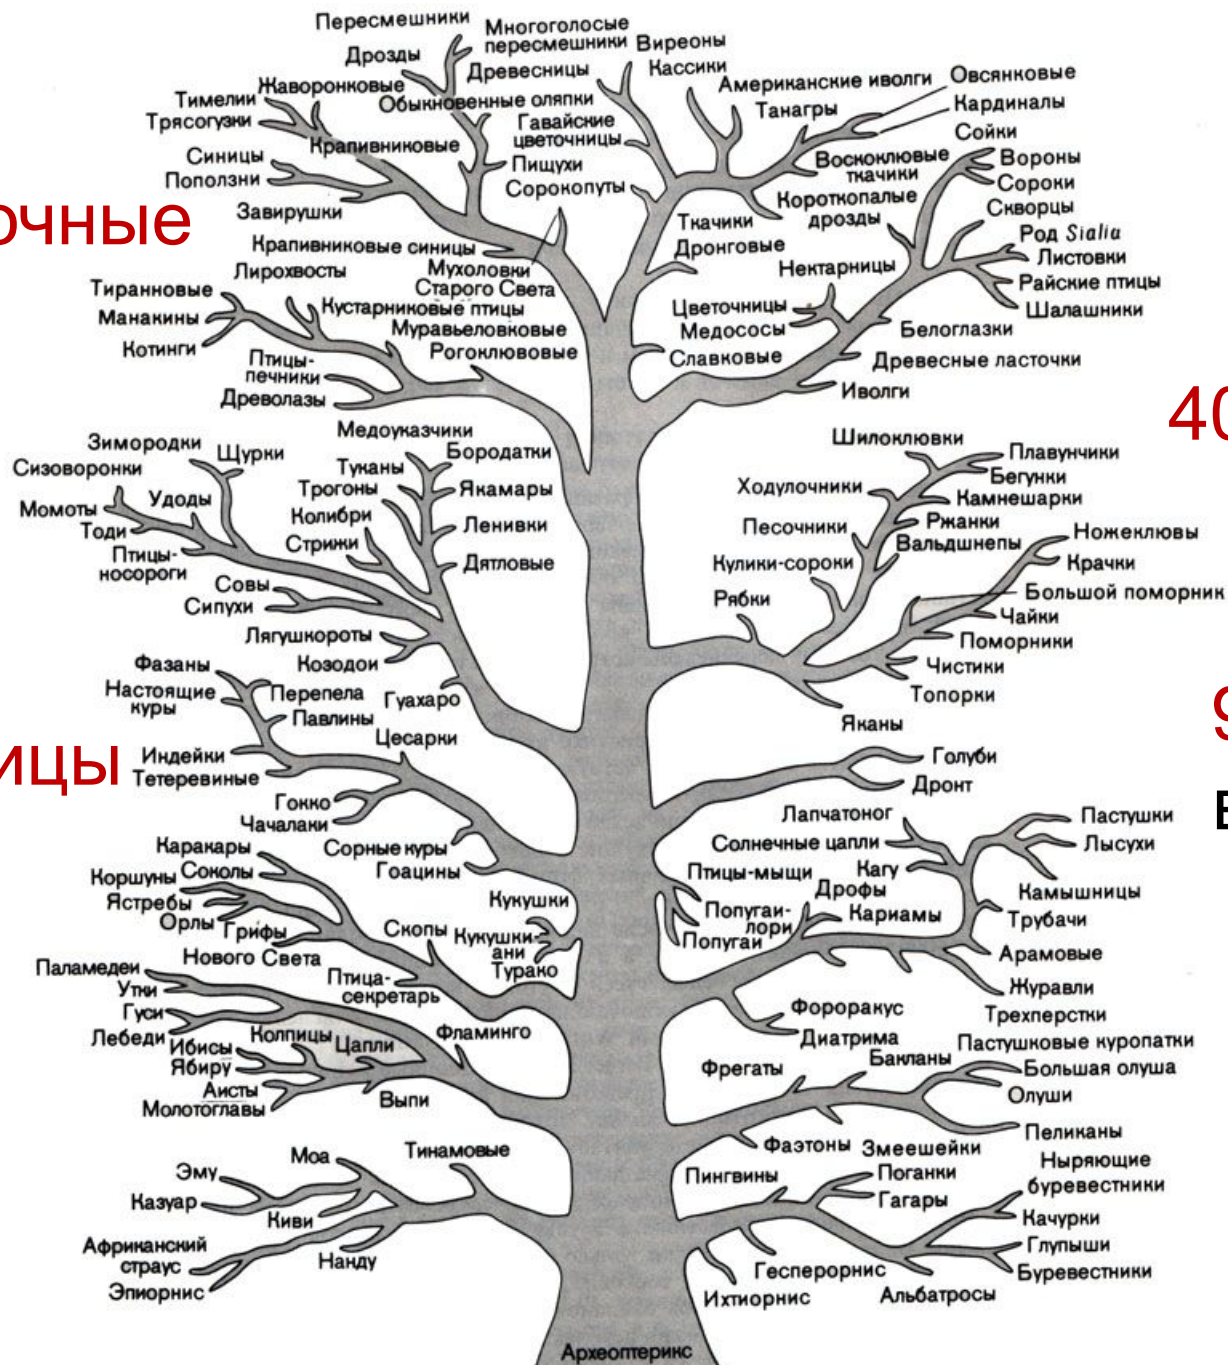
очные

ицы

40

9

Е

Пересмешники
Многоголосые пересмешники
Виреоны
Дрозды
Древесницы
Кассини
Жаворонковые
Тимелии
Обыкновенные оляпки
Американские иволги
Овсянковые
Трясогузки
Гавайские цветочницы
Танагры
Кардиналы
Крапивниковые
Сойки
Синицы
Пищухи
Воскоклювые ткачики
Вороны
Поползни
Сорокопуты
Сороки
Завирушки
Ткачики
Короткопалые дрозды
Скворцы
Крапивниковые синицы
Дронговые
Род Sialia
Лирохвосты
Мухоловки Старого Света
Нектарницы
Листовки
Тиранновые
Райские птицы
Кустарниковые птицы
Цветочницы
Шалашники
Манакины
Муравьеловковые
Медососы
Белоглазки
Котинги
Роговклювые
Славковые
Птицы-печники
Древесные ласточки
Древолазы
Иволги
Медоуказчики
Шилоклювки
Зимородки
Плавунчики
Бородатки
Сизоворонки
Щурки
Туканы
Бегунки
Удоды
Якамары
Трогоны
Ходулочники
Камнешарки
Момоты
Тоди
Колибри
Ленивки
Песочники
Ржанки
Ножеклювы
Птицы-носороги
Стрижи
Вальдшнепы
Дятловые
Кулики-сороки
Крачки
Совы
Большой поморник
Сипухи
Рябки
Чайки
Лягушкороты
Поморники
Фазаны
Козодои
Чистики
Настоящие куры
Перепела
Гуахаро
Топорки
Павлины
Яканы
Цесарки
Индейки
Голуби
Тетеревиные
Дронт
Гокко
Лапчатоног
Пастушки
Чачалаки
Солнечные цапли
Лысухи
Каракары
Сорные куры
Птицы-мыщи
Кагу
Коршуны
Соколы
Гоацины
Дрофы
Камышницы
Ястребы
Кукушки
Попугаи-лори
Кариамы
Орлы
Грифы Нового Света
Трубачи
Скопы
Кукушки-ани
Попугаи
Паламедеи
Арамовые
Турако
Журавли
Утки
Птица-секретарь
Фороракус
Гуси
Трехперстки
Фламинго
Диатрима
Лебеди
Колпицы
Цапли
Пастушковые куропатки
Ибисы
Бакланы
Ябиру
Большая олуша
Фрегаты
Аисты
Олуши
Молотоглавы
Выпи
Пеликаны
Фаэтоны
Змеешейки
Моа
Тинамовые
Ныряющие буревестники
Эму
Поганки
Пингвины
Казуар
Гагары
Качурки
Киви
Глупыши
Африканский страус
Нанду
Буревестники
Геспер­орнис
Эпиорнис
Ихтиорнис
Альбатросы
Археоптерикс